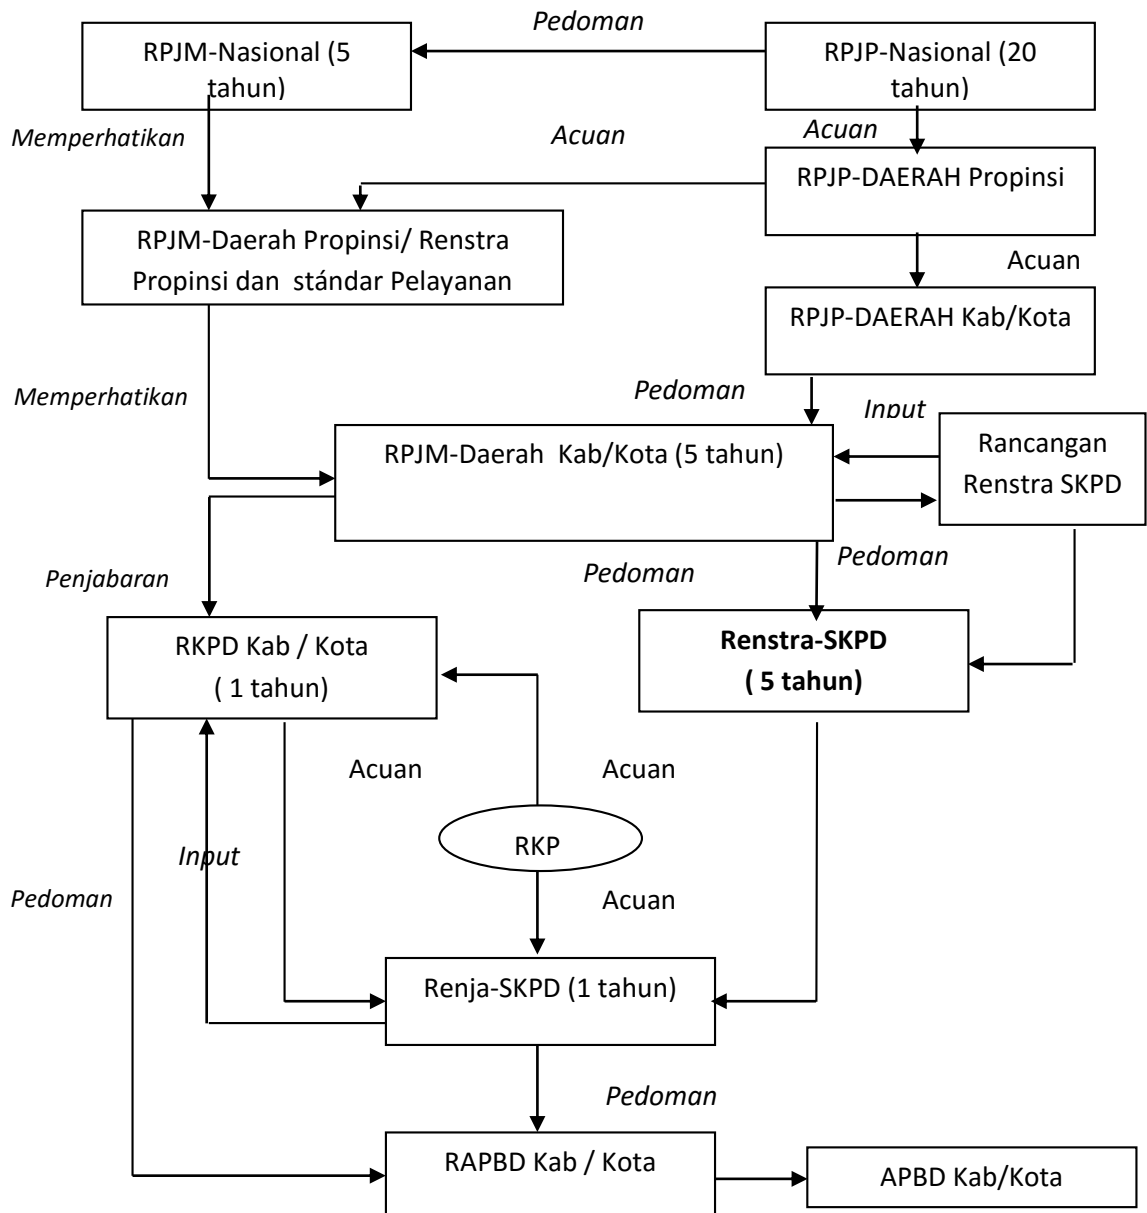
Pedoman

RPJM-Nasional (5 tahun)

RPJP-Nasional (20 tahun)

Memperhatikan

Acuan

Acuan

RPJP-DAERAH Propinsi

RPJM-Daerah Propinsi/ Renstra Propinsi dan stándar Pelayanan

Acuan

RPJP-DAERAH Kab/Kota

Memperhatikan

Pedoman

Input

RPJM-Daerah Kab/Kota (5 tahun)

Rancangan Renstra SKPD

Penjabaran

Pedoman

Pedoman

RKPD Kab / Kota ( 1 tahun)

**Renstra-SKPD ( 5 tahun)**

Acuan

Acuan

Input

RKP

Pedoman

Acuan

Renja-SKPD (1 tahun)

Pedoman

RAPBD Kab / Kota

APBD Kab/Kota